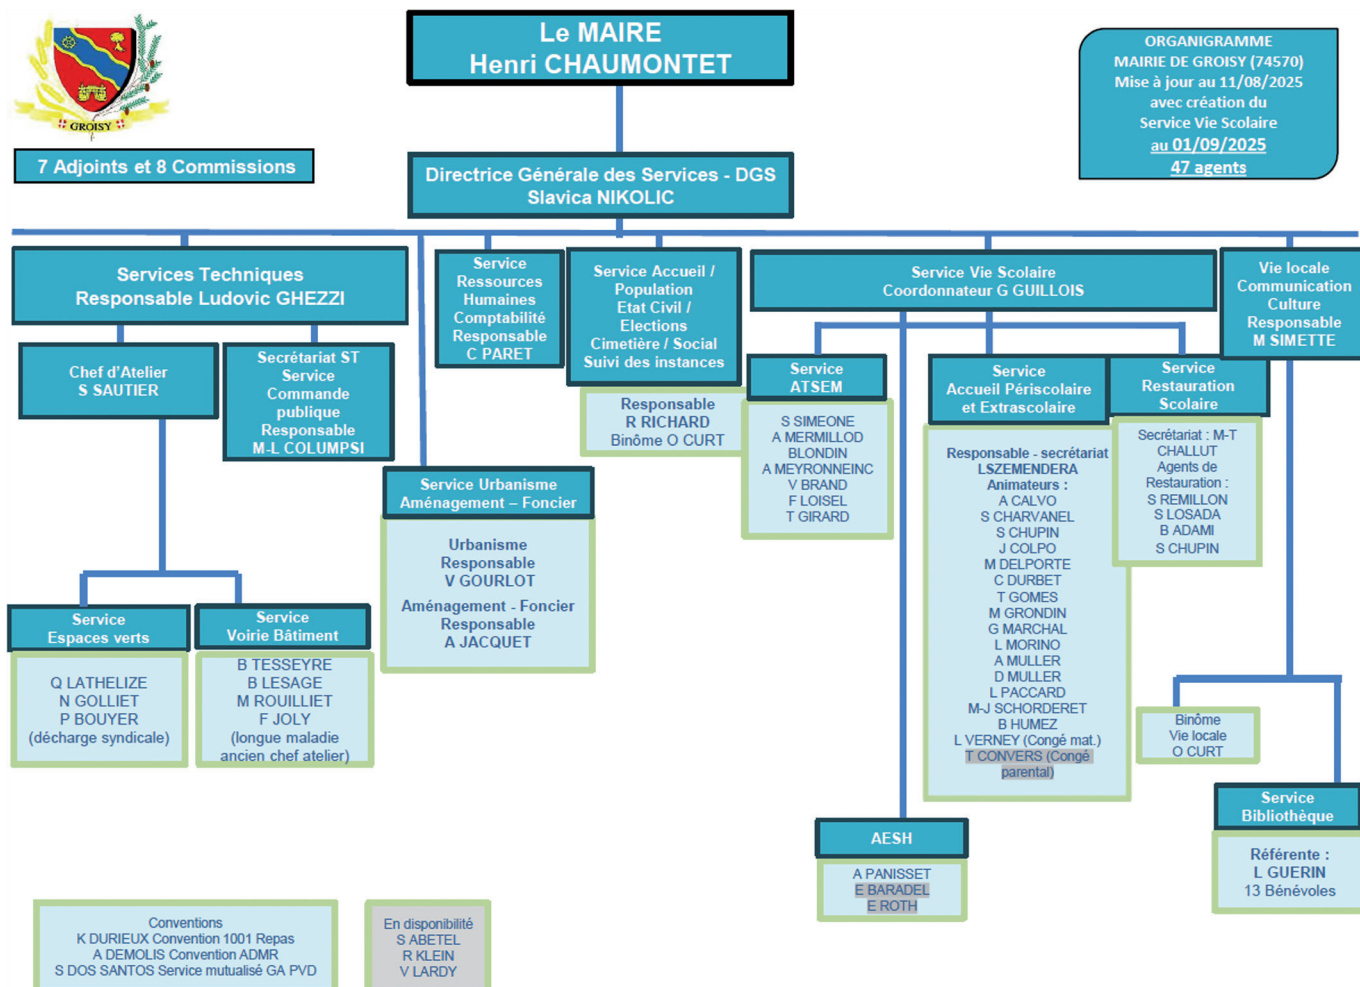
GROISY

Le MAIRE
Henri CHAUMONTET

ORGANIGRAMME
MAIRIE DE GROISY (74570)
Mise à jour au 11/08/2025
avec création du
Service Vie Scolaire
au 01/09/2025
47 agents

7 Adjoints et 8 Commissions

Directrice Générale des Services - DGS
Slavica NIKOLIC

Services Techniques
Responsable Ludovic GHEZZI

Chef d'Atelier
S SAUTIER

Secrétariat ST
Service
Commande
publique
Responsable
M-L COLUMPSI

Service
Espaces verts

Q LATHELIZE
N GOLLIET
P BOUYER
(décharge syndicale)

Service
Voirie Bâtiment

B TESSEYRE
B LESAGE
M ROUILLIET
F JOLY
(longue maladie
ancien chef atelier)

Service
Ressources
Humaines
Comptabilité
Responsable
C PARET

Service Urbanisme
Aménagement – Foncier

Urbanisme
Responsable
V GOURLOT

Aménagement - Foncier
Responsable
A JACQUET

Service Accueil /
Population
Etat Civil /
Elections
Cimetière / Social
Suivi des instances

Responsable
R RICHARD
Binôme O CURT

Service Vie Scolaire
Coordonnateur G GUILLOIS

Service
ATSEM

S SIMEONE
A MERMILLOD
BLONDIN
A MEYRONNEINC
V BRAND
F LOISEL
T GIRARD

Service
Accueil Périscolaire
et Extrascolaire

Responsable - secrétariat
LSZEMENDERA
Animateurs :
A CALVO
S CHARVANEL
S CHUPIN
J COLPO
M DELPORTE
C DURBET
T GOMES
M GRONDIN
G MARCHAL
L MORINO
A MULLER
D MULLER
L PACCARD
M-J SCHORDERET
B HUMEZ
L VERNEY (Congé mat.)
T CONVERS (Congé parental)

Service
Restauration
Scolaire

Secrétariat : M-T
CHALLUT
Agents de
Restauration :
S REMILLON
S LOSADA
B ADAMI
S CHUPIN

AESH

A PANISSET
E BARADEL
E ROTH

Vie locale
Communication
Culture
Responsable
M SIMETTE

Binôme
Vie locale
O CURT

Service
Bibliothèque

Référente :
L GUERIN
13 Bénévoles

Conventions
K DURIEUX Convention 1001 Repas
A DEMOLIS Convention ADMR
S DOS SANTOS Service mutualisé GA PVD

En disponibilité
S ABETEL
R KLEIN
V LARDY